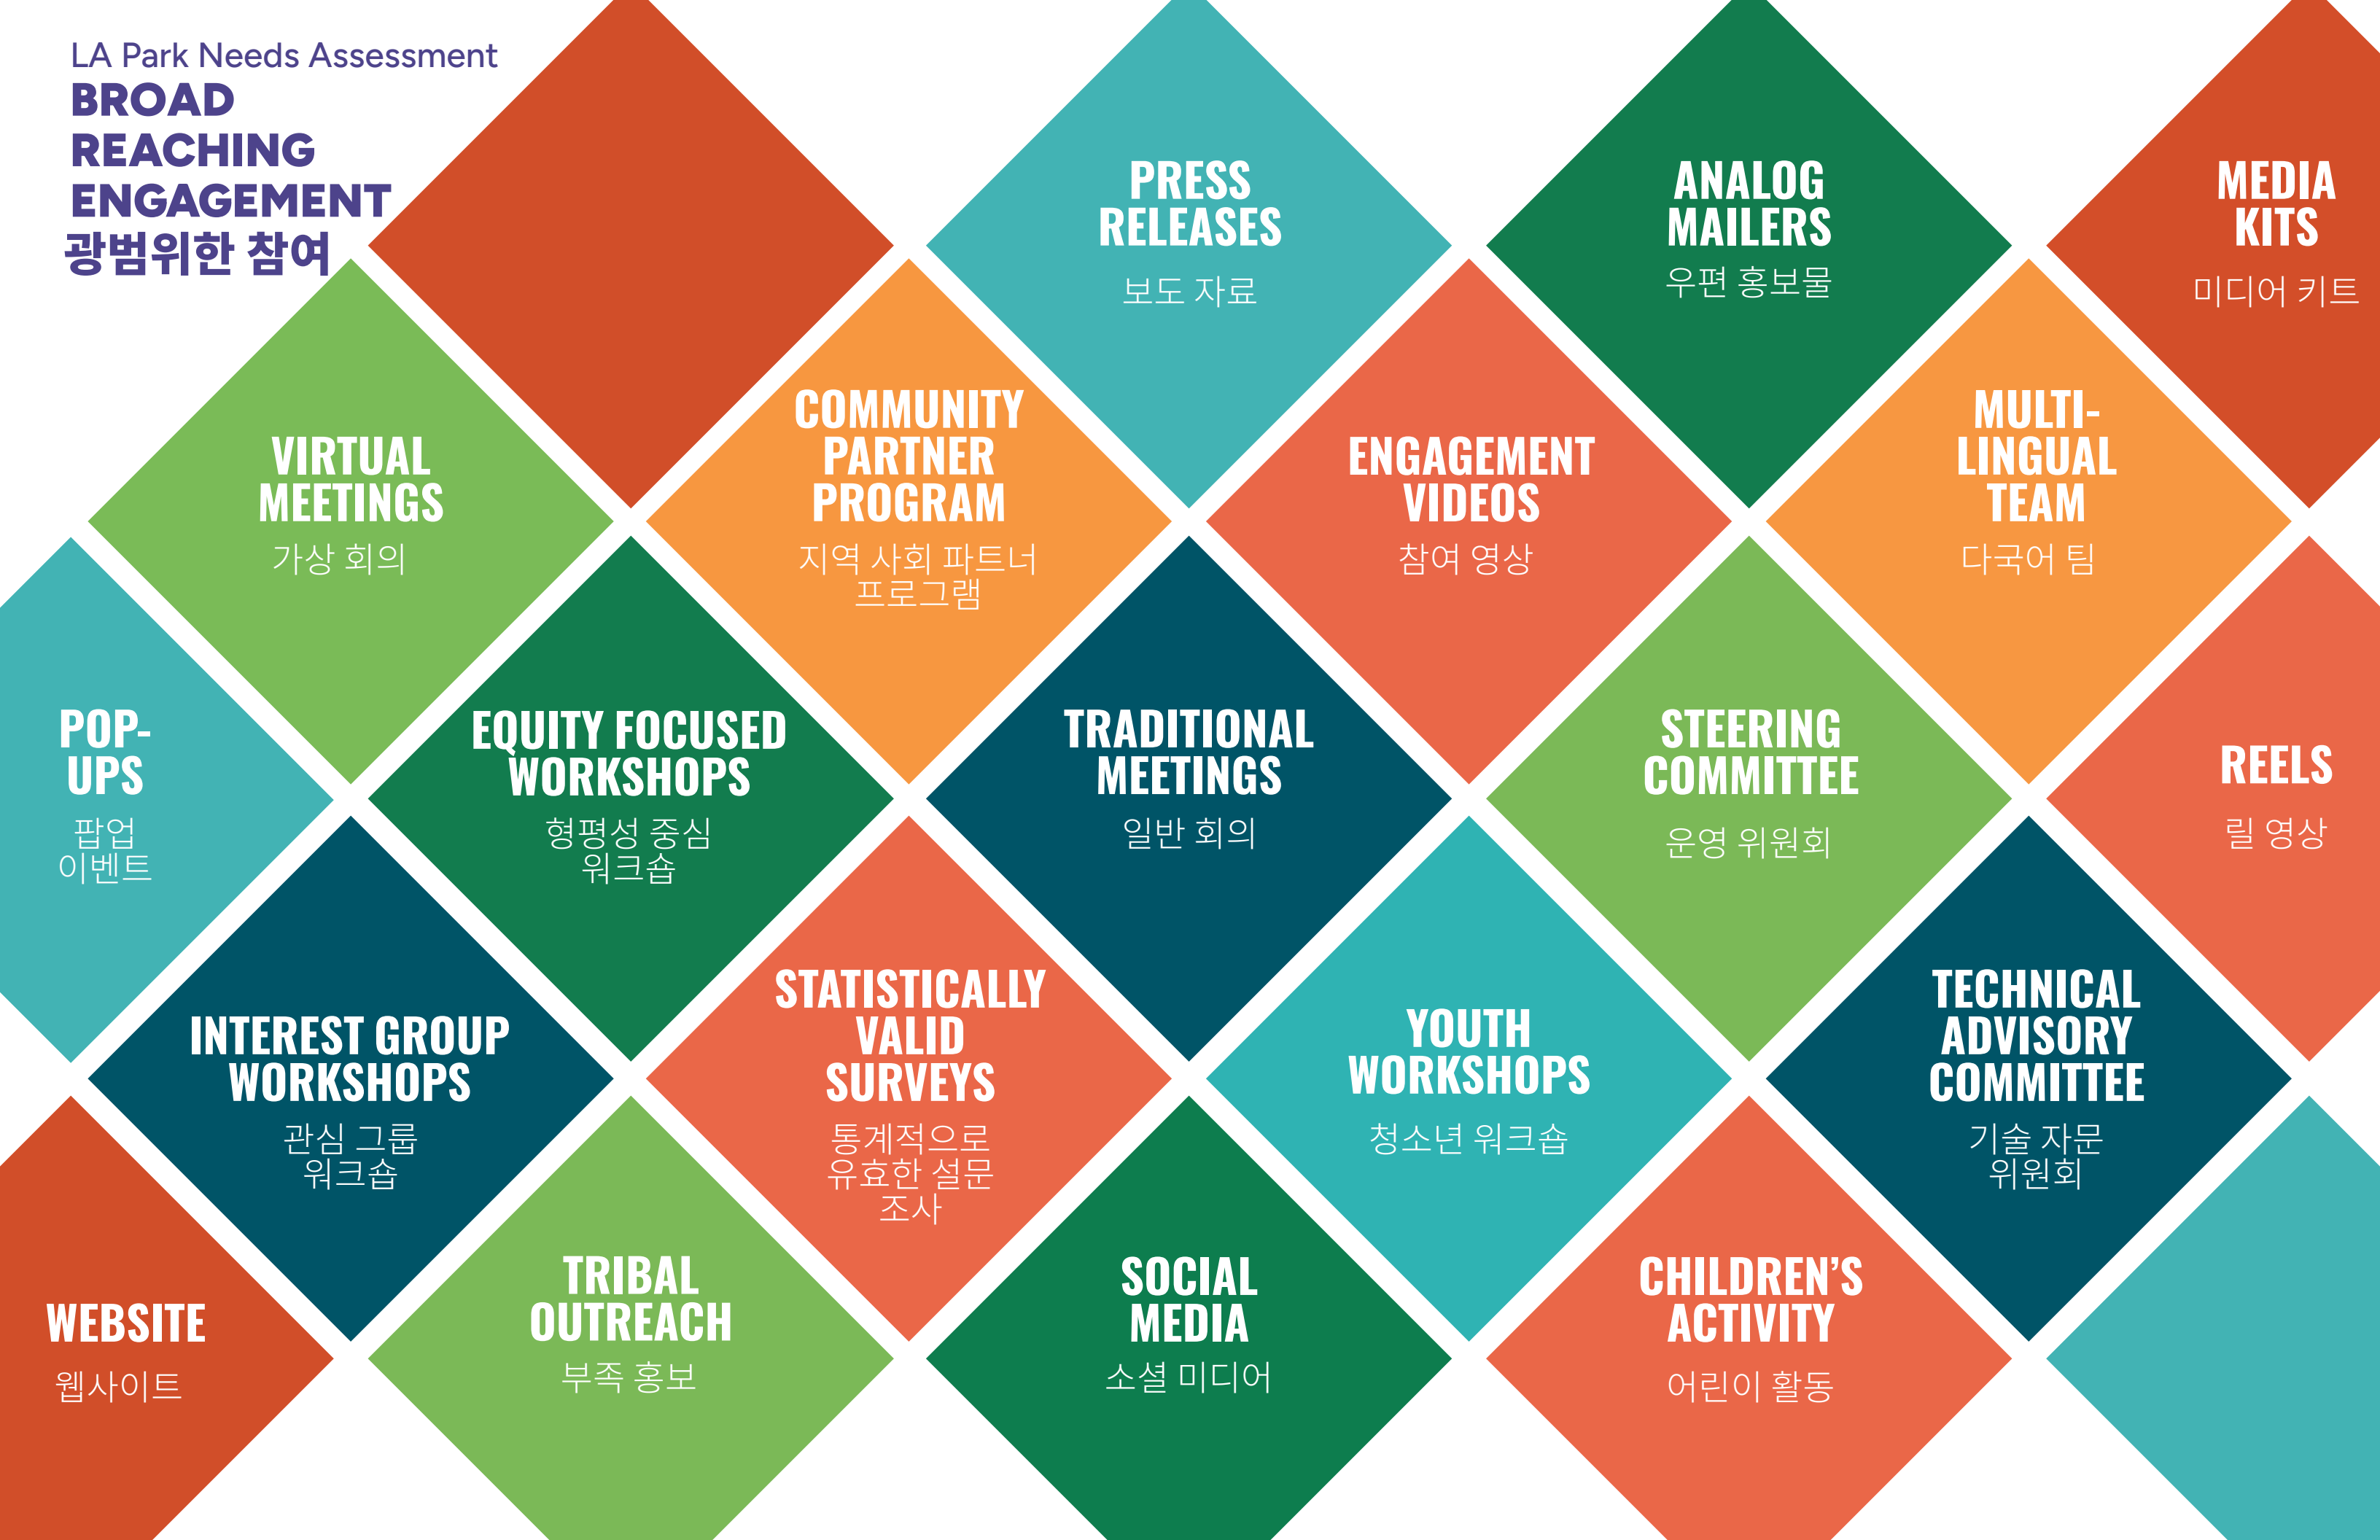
LA Park Needs Assessment
BROAD REACHING ENGAGEMENT
광범위한 참여

PRESS RELEASES
보도 자료

ANALOG MAILERS
우편 홍보물

MEDIA KITS
미디어 키트

VIRTUAL MEETINGS
가상 회의

COMMUNITY PARTNER PROGRAM
지역 사회 파트너 프로그램

ENGAGEMENT VIDEOS
참여 영상

MULTI-LINGUAL TEAM
다국어 팀

POP-UPS
팝업 이벤트

EQUITY FOCUSED WORKSHOPS
형평성 중심 워크숍

TRADITIONAL MEETINGS
일반 회의

STEERING COMMITTEE
운영 위원회

REELS
릴 영상

INTEREST GROUP WORKSHOPS
관심 그룹 워크숍

STATISTICALLY VALID SURVEYS
통계적으로 유효한 설문 조사

YOUTH WORKSHOPS
청소년 워크숍

TECHNICAL ADVISORY COMMITTEE
기술 자문 위원회

WEBSITE
웹사이트

TRIBAL OUTREACH
부족 홍보

SOCIAL MEDIA
소셜 미디어

CHILDREN'S ACTIVITY
어린이 활동